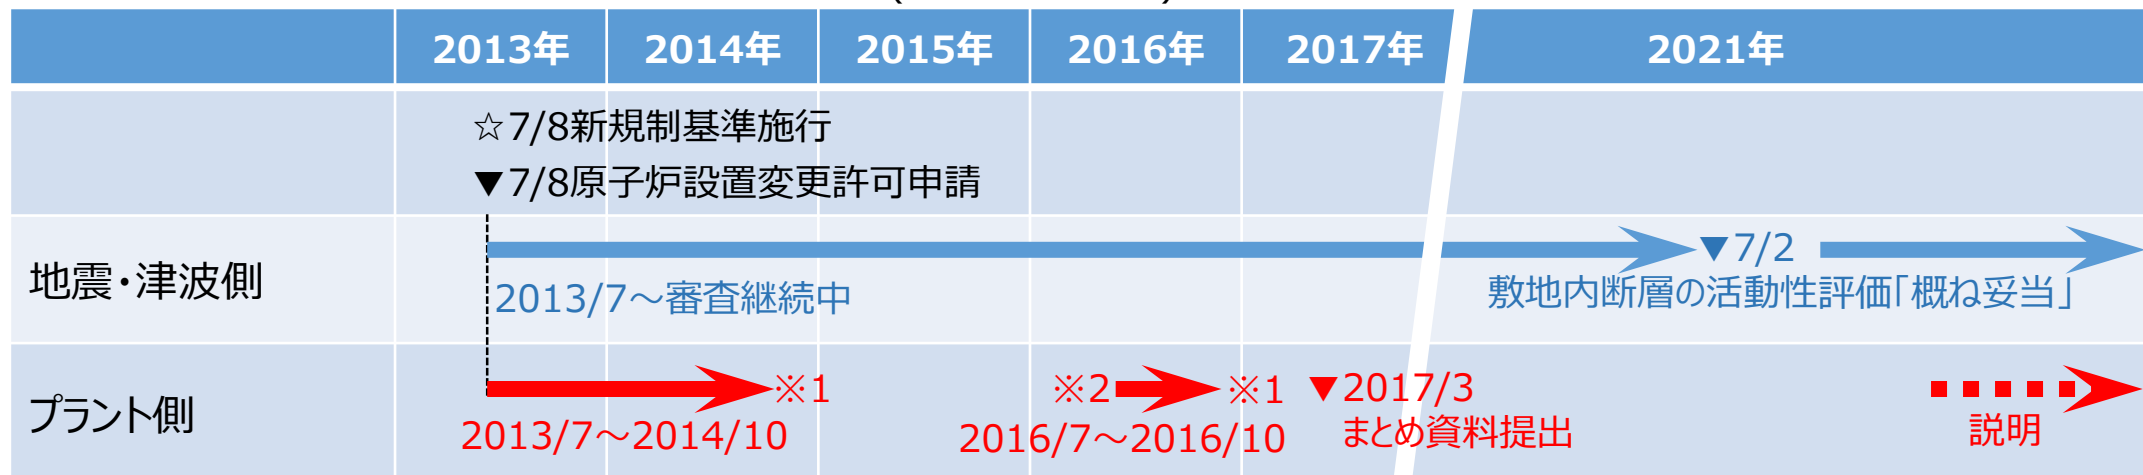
| | 2013年 | 2014年 | 2015年 | 2016年 | 2017年 | 2021年 |
|---|---|---|---|---|---|---|
| | ☆7/8新規制基準施行 ▼7/8原子炉設置変更許可申請 | | | | | |
| 地震・津波側 | 2013/7～審査継続中 | | | | | ▼7/2 敷地内断層の活動性評価「概ね妥当」 |
| プラント側 | 2013/7～2014/10 | ※1 | | ※2 2016/7～2016/10 | ※1 ▼2017/3 まとめ資料提出 | 説明 |